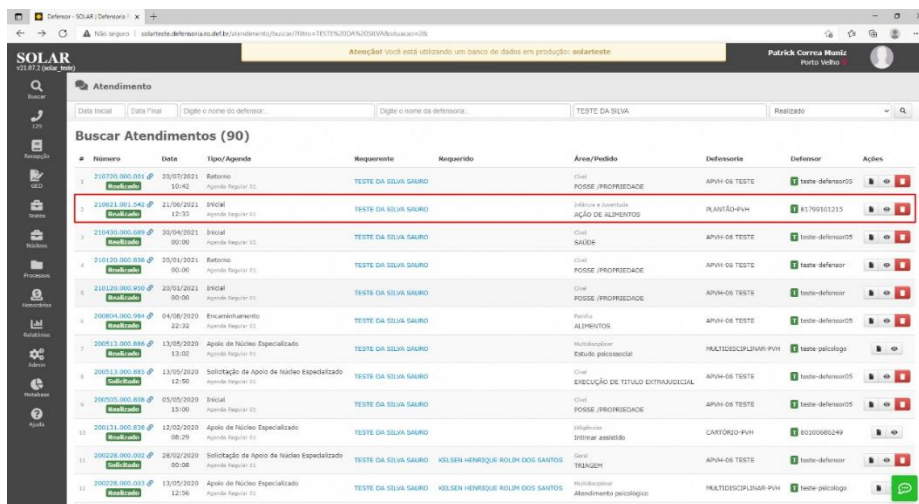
Defensor - SOLAR | Defensoria P ×  +

Não seguro | solarteste.defensoria.ro.def.br/atendimento/buscar/?filtro=TESTE%20DA%20SILVA&situacao=2&

SOLAR
v21.07.2 (solar_teste)

Atenção! Você está utilizando um banco de dados em produção: solarteste

Patrick Correa Muniz
Porto Velho

Buscar
129
Recepção
GED
Tarefas
Núcleos
Processos
Honorários
Relatórios
Admin
Metabase
Ajuda

Atendimento

Data Inicial | Data Final | Digite o nome do defensor... | Digite o nome da defensoria... | TESTE DA SILVA | Realizado

Buscar Atendimentos (90)

| # | Número | Data | Tipo/Agenda | Requerente | Requerido | Área/Pedido | Defensoria | Defensor | Ações |
|---|---|---|---|---|---|---|---|---|---|
| 1 | 210720.000.031 Realizado | 20/07/2021 10:42 | Retorno Agenda Regular 01 | TESTE DA SILVA SAURO | | Cível POSSE /PROPRIEDADE | APVH-06 TESTE | teste-defensor05 | |
| 2 | 210621.001.542 Realizado | 21/06/2021 12:33 | Inicial Agenda Regular 01 | TESTE DA SILVA SAURO | | Infância e Juventude AÇÃO DE ALIMENTOS | PLANTÃO-PVH | 81799101215 | |
| 3 | 210430.000.689 Realizado | 30/04/2021 00:00 | Inicial Agenda Regular 01 | TESTE DA SILVA SAURO | | Cível SAÚDE | APVH-06 TESTE | teste-defensor05 | |
| 4 | 210120.000.858 Realizado | 20/01/2021 00:00 | Retorno Agenda Regular 01 | TESTE DA SILVA SAURO | | Cível POSSE /PROPRIEDADE | APVH-06 TESTE | teste-defensor | |
| 5 | 210120.000.950 Realizado | 20/01/2021 00:00 | Inicial Agenda Regular 01 | TESTE DA SILVA SAURO | | Cível POSSE /PROPRIEDADE | APVH-06 TESTE | teste-defensor | |
| 6 | 200804.000.984 Realizado | 04/08/2020 22:32 | Encaminhamento Agenda Regular 01 | TESTE DA SILVA SAURO | | Família ALIMENTOS | APVH-06 TESTE | teste-defensor05 | |
| 7 | 200513.000.886 Realizado | 13/05/2020 13:02 | Apoio de Núcleo Especializado Agenda Regular 01 | TESTE DA SILVA SAURO | | Multidisciplinar Estudo psicossocial | MULTIDISCIPLINAR-PVH | teste-psicologo | |
| 8 | 200513.000.885 Solicitado | 13/05/2020 12:50 | Solicitação de Apoio de Núcleo Especializado Agenda Regular 01 | TESTE DA SILVA SAURO | | Cível EXECUÇÃO DE TITULO EXTRAJUDICIAL | APVH-06 TESTE | teste-defensor05 | |
| 9 | 200505.000.838 Realizado | 05/05/2020 15:00 | Inicial Agenda Regular 01 | TESTE DA SILVA SAURO | | Cível POSSE /PROPRIEDADE | APVH-06 TESTE | teste-defensor05 | |
| 10 | 200131.000.838 Realizado | 12/02/2020 08:29 | Apoio de Núcleo Especializado Agenda Regular 01 | TESTE DA SILVA SAURO | | Diligências Intimar assistido | CARTÓRIO-PVH | 80100088249 | |
| 11 | 200228.000.002 Solicitado | 28/02/2020 00:08 | Solicitação de Apoio de Núcleo Especializado Agenda Regular 01 | TESTE DA SILVA SAURO | KELSEN HENRIQUE ROLIM DOS SANTOS | Geral TRIAGEM | APVH-06 TESTE | teste-defensor | |
| 12 | 200228.000.003 Realizado | 13/05/2020 12:56 | Apoio de Núcleo Especializado Agenda Regular 01 | TESTE DA SILVA SAURO | KELSEN HENRIQUE ROLIM DOS SANTOS | Multidisciplinar Atendimento psicológico | MULTIDISCIPLINAR-PVH | teste-psicologo | |